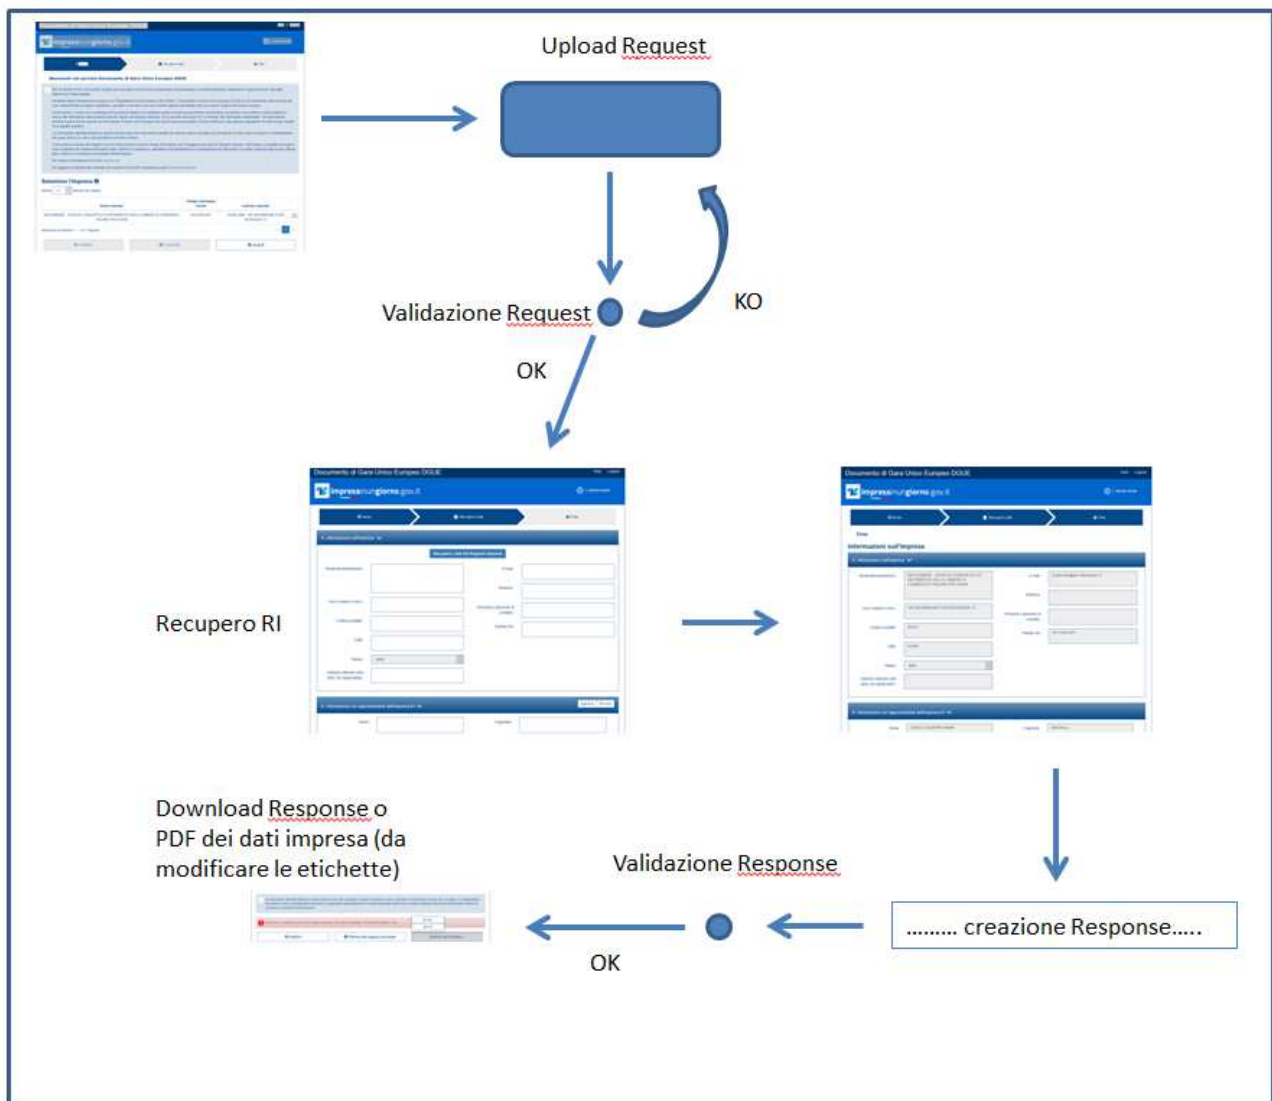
Upload Request

Validazione Request

KO

OK

Documento di Gara Unico Europeo DGUE

impresainungiorno.gov.it

Recupero RI

Documento di Gara Unico Europeo DGUE

impresainungiorno.gov.it

Informazioni sull'impresa

Download Response o PDF dei dati impresa (da modificare le etichette)

Validazione Response

OK

......... creazione Response.....